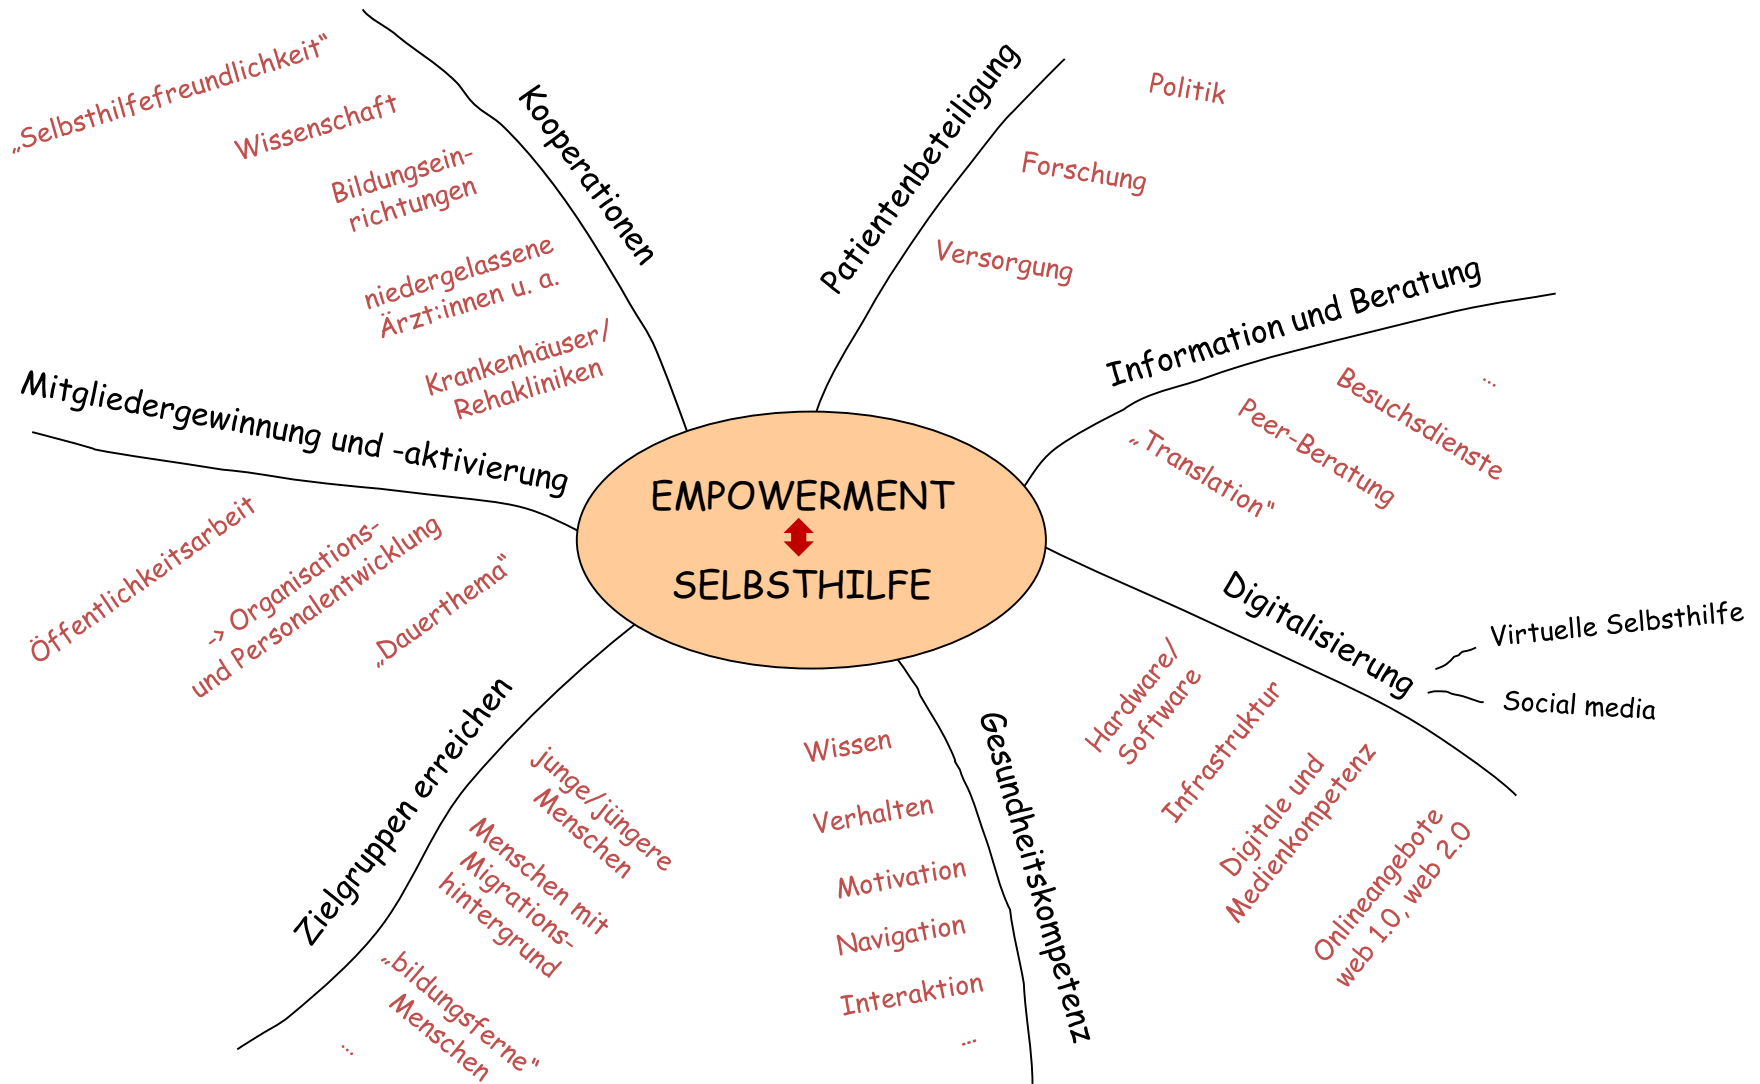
EMPOWERMENT

SELBSTHILFE

Kooperationen

„Selbsthilfefreundlichkeit"

Wissenschaft

Bildungseinrichtungen

niedergelassene Ärzt:innen u. a.

Krankenhäuser/ Rehakliniken

Patientenbeteiligung

Politik

Forschung

Versorgung

Information und Beratung

...

Besuchsdienste

Peer-Beratung

„Translation"

Mitgliedergewinnung und -aktivierung

Öffentlichkeitsarbeit

-> Organisations- und Personalentwicklung

„Dauerthema"

Digitalisierung

Virtuelle Selbsthilfe

Social media

Hardware/ Software

Infrastruktur

Digitale und Medienkompetenz

Onlineangebote web 1.0, web 2.0

Zielgruppen erreichen

Junge/jüngere Menschen

Menschen mit Migrationshintergrund

„bildungsferne" Menschen

...

Gesundheitskompetenz

Wissen

Verhalten

Motivation

Navigation

Interaktion

...